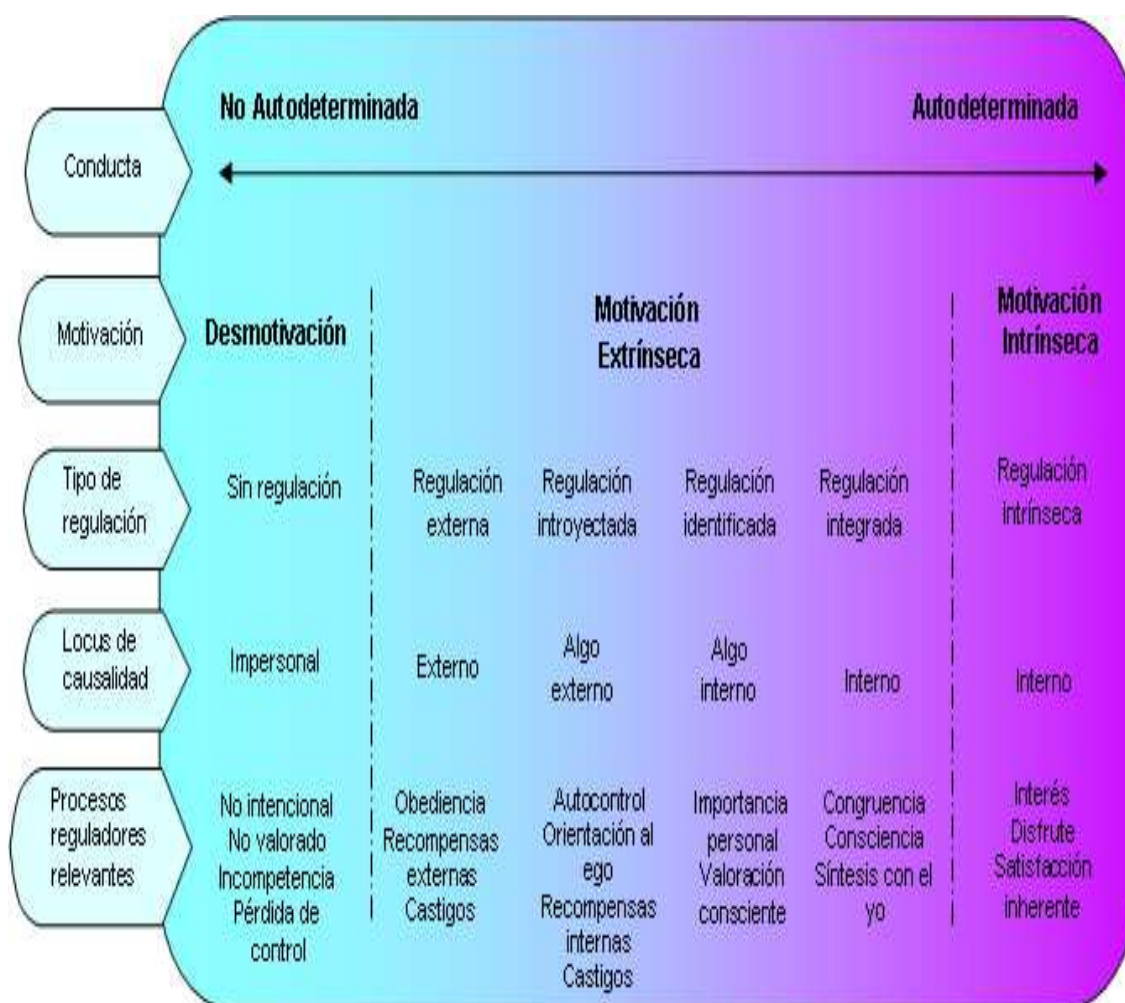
| | | | | | | |
|---|---|---|---|---|---|---|
| Conducta | No Autodeterminada | | | | | Autodeterminada |
| Motivación | Desmotivación | Motivación Extrínseca | | | | Motivación Intrínseca |
| Tipo de regulación | Sin regulación | Regulación externa | Regulación introyectada | Regulación identificada | Regulación integrada | Regulación intrínseca |
| Locus de causalidad | Impersonal | Externo | Algo externo | Algo interno | Interno | Interno |
| Procesos reguladores relevantes | No intencional No valorado Incompetencia Pérdida de control | Obediencia Recompensas externas Castigos | Autocontrol Orientación al ego Recompensas internas Castigos | Importancia personal Valoración consciente | Congruencia Consciencia Síntesis con el yo | Interés Disfrute Satisfacción inherente |